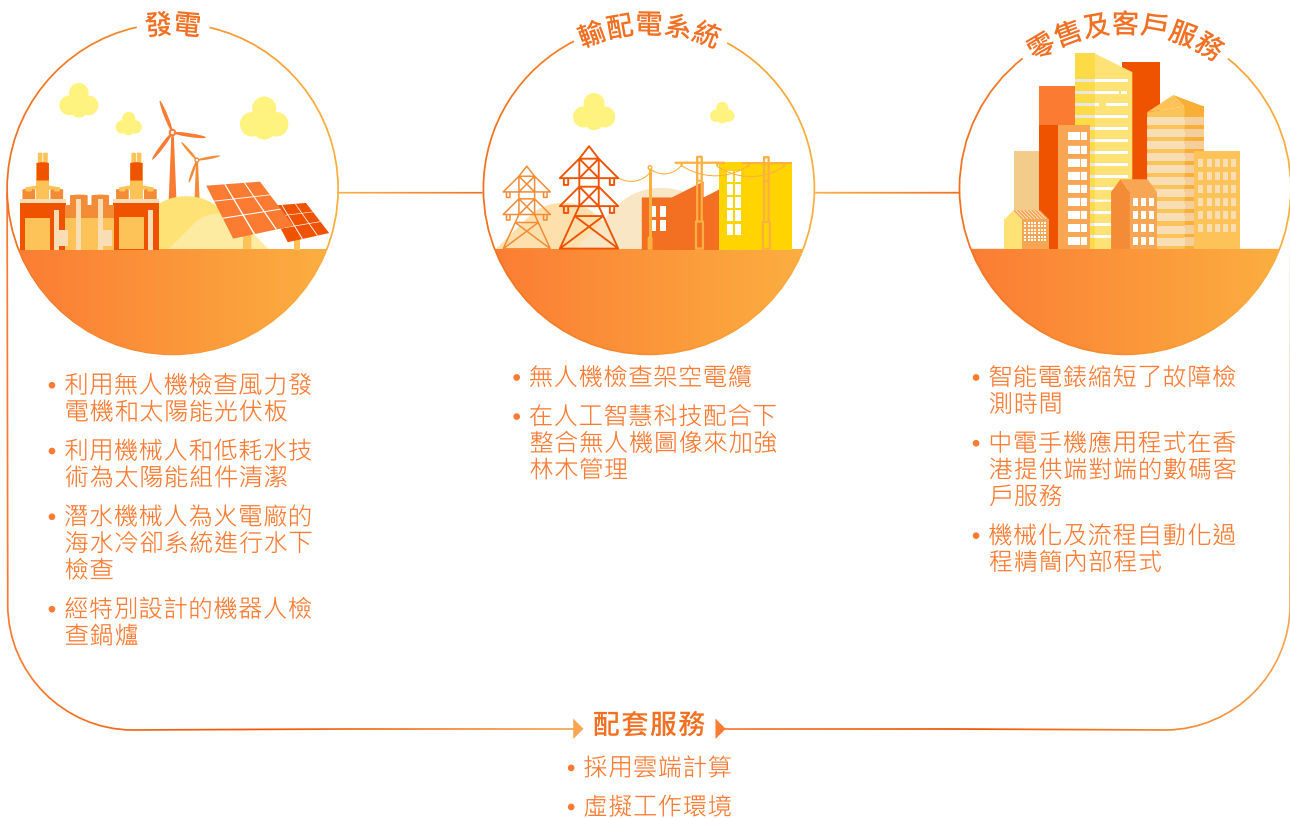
發電

• 利用無人機檢查風力發電機和太陽能光伏板
• 利用機械人和低耗水技術為太陽能組件清潔
• 潛水機械人為火電廠的海水冷卻系統進行水下檢查
• 經特別設計的機器人檢查鍋爐

輸配電系統

• 無人機檢查架空電纜
• 在人工智慧科技配合下整合無人機圖像來加強林木管理

零售及客戶服務

• 智能電錶縮短了故障檢測時間
• 中電手機應用程式在香港提供端對端的數碼客戶服務
• 機械化及流程自動化過程精簡內部程式

配套服務

• 採用雲端計算
• 虛擬工作環境